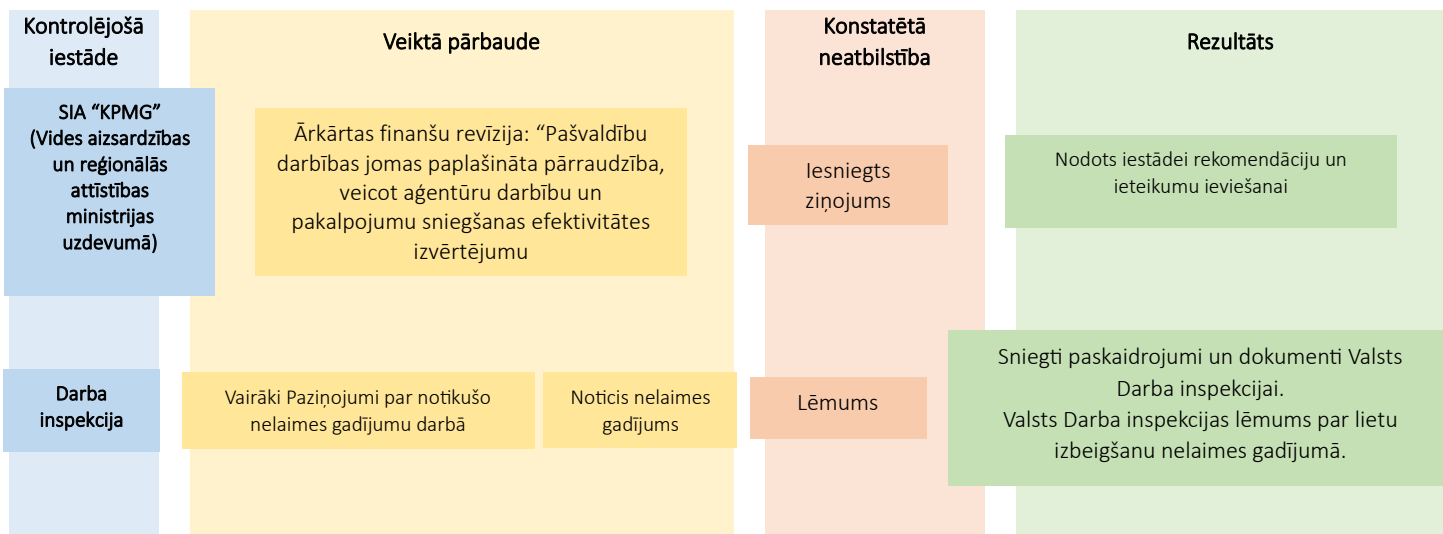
Kontrolējošā iestāde

Veiktā pārbaude

Konstatētā neatbilstība

Rezultāts

SIA “KPMG” (Vides aizsardzības un reģionālās attīstības ministrijas uzdevumā)

Ārkārtas finanšu revīzija: “Pašvaldību darbības jomas paplašināta pārraudzība, veicot aģentūru darbību un pakalpojumu sniegšanas efektivitātes izvērtējumu

Iesniegts ziņojums

Nodots iestādei rekomendāciju un ieteikumu ieviešanai

Darba inspekcija

Vairāki Paziņojumi par notikušo nelaimes gadījumu darbā

Noticis nelaimes gadījums

Lēmums

Sniegti paskaidrojumi un dokumenti Valsts Darba inspekcijai.
Valsts Darba inspekcijas lēmums par lietu izbeigšanu nelaimes gadījumā.